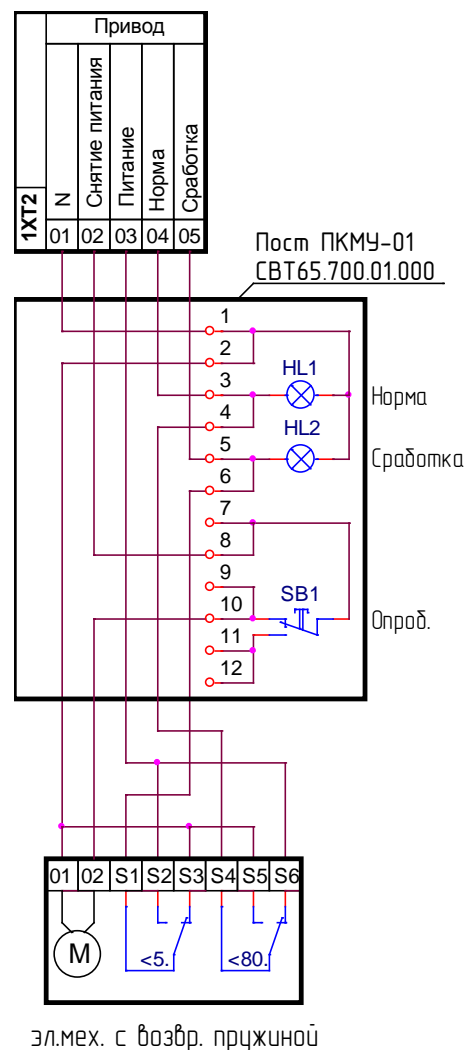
Привод

1XT2
N
Снятие питания
Питание
Норма
Сработка
01 02 03 04 05

Пост ПКМУ-01
СВТ65.700.01.000

1
2
3
4
5
6
7
8
9
10
11
12
HL1
HL2
SB1
Норма
Сработка
Опроб.

01 02 S1 S2 S3 S4 S5 S6
M
<5.
<80.

эл.мех. с возвр. пружиной